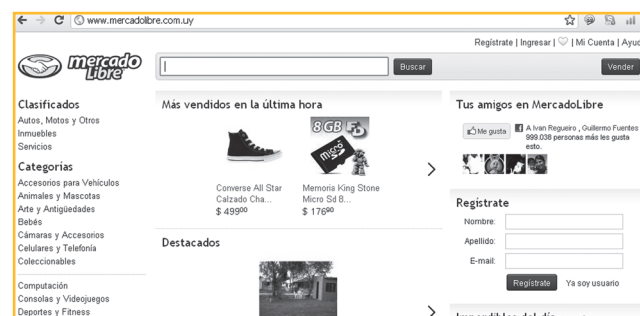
www.mercadolibre.com.uy

Regístrate | Ingresar | ♡ | Mi Cuenta | Ayud

mercado Libre

Buscar

Vender

Clasificados
Autos, Motos y Otros
Inmuebles
Servicios

Categorías
Accesorios para Vehículos
Animales y Mascotas
Arte y Antigüedades
Bebés
Cámaras y Accesorios
Celulares y Telefonía
Coleccionables

Computación
Consolas y Videojuegos
Deportes y Fitness

Más vendidos en la última hora

Converse All Star Calzado Cha...
$ 499$^{00}$

8GB
micro SD
Memoria King Stone Micro Sd 8...
$ 176$^{90}$

Destacados

Tus amigos en MercadoLibre

Me gusta

A Ivan Regueiro , Guillermo Fuentes y 999.038 personas más les gusta esto.

Regístrate
Nombre:
Apellido:
E-mail:
Regístrate
Ya soy usuario

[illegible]